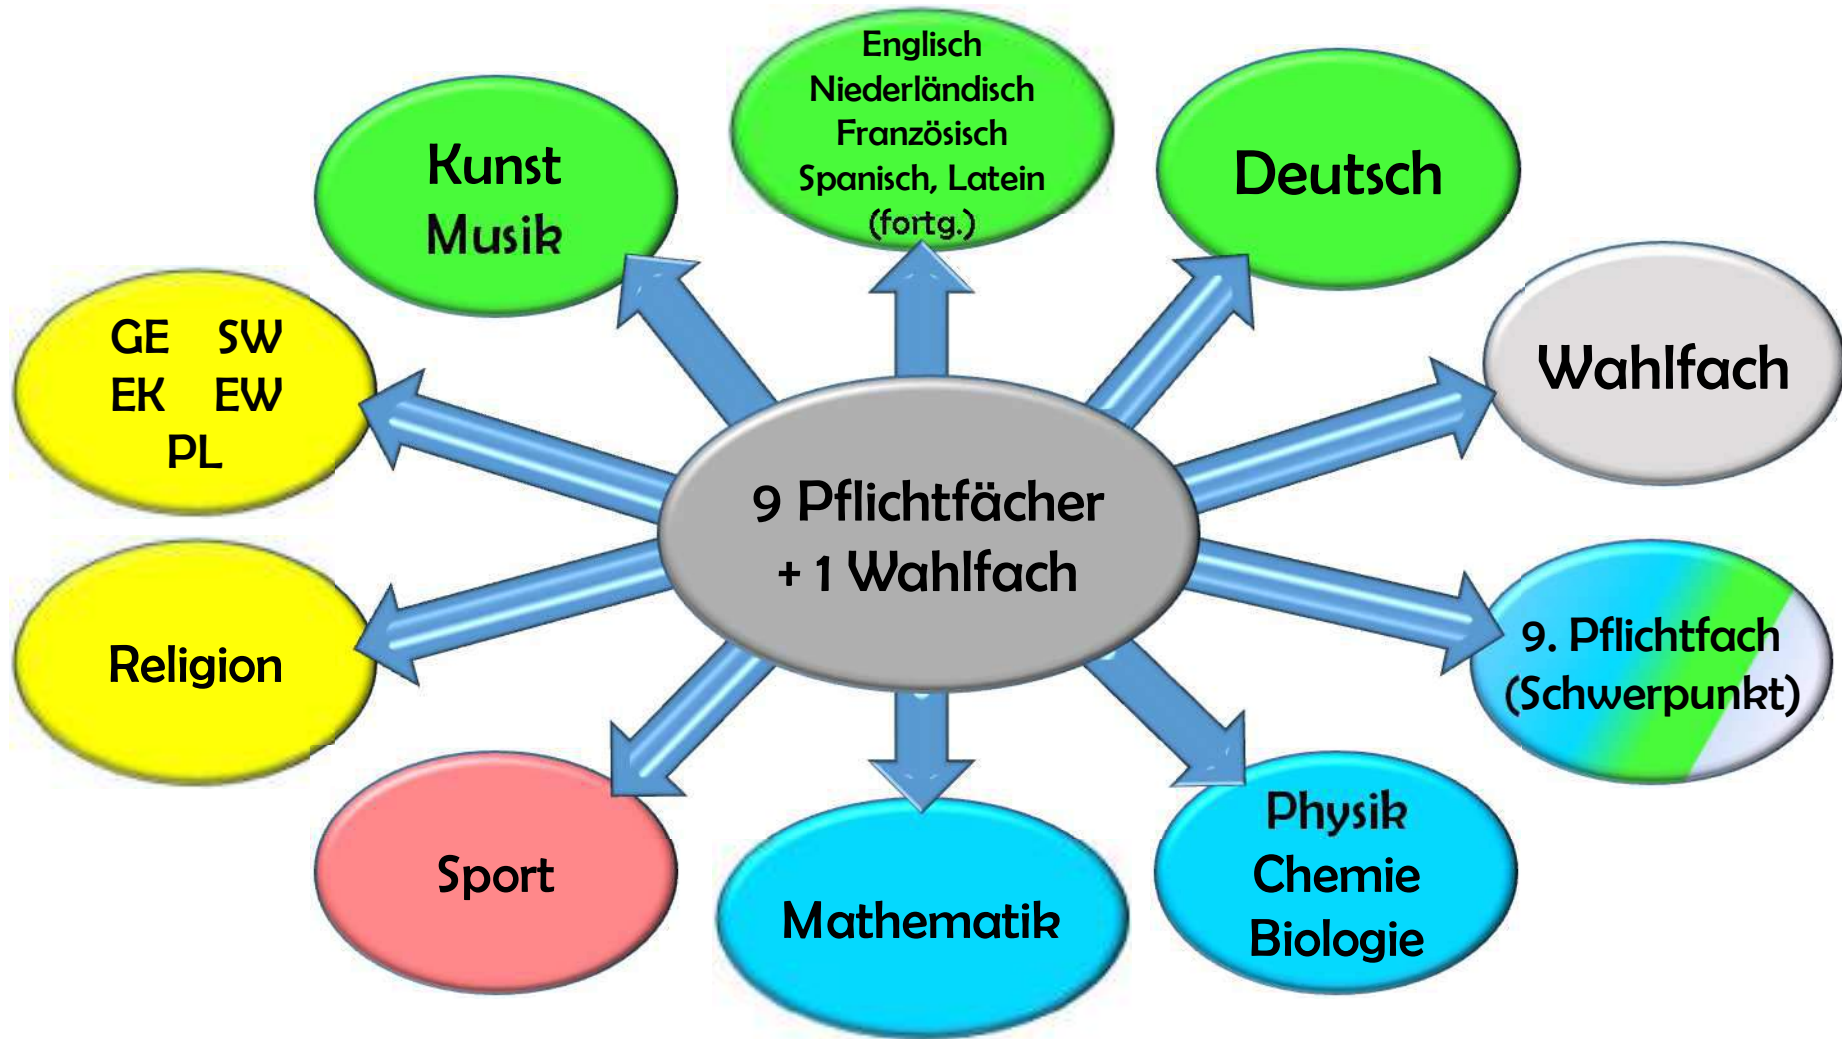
Englisch
Niederländisch
Französisch
Spanisch, Latein
(fortg.)

Kunst
Musik

Deutsch

GE SW
EK EW
PL

Wahlfach

9 Pflichtfächer
+ 1 Wahlfach

Religion

9. Pflichtfach
(Schwerpunkt)

Sport

Mathematik

Physik
Chemie
Biologie